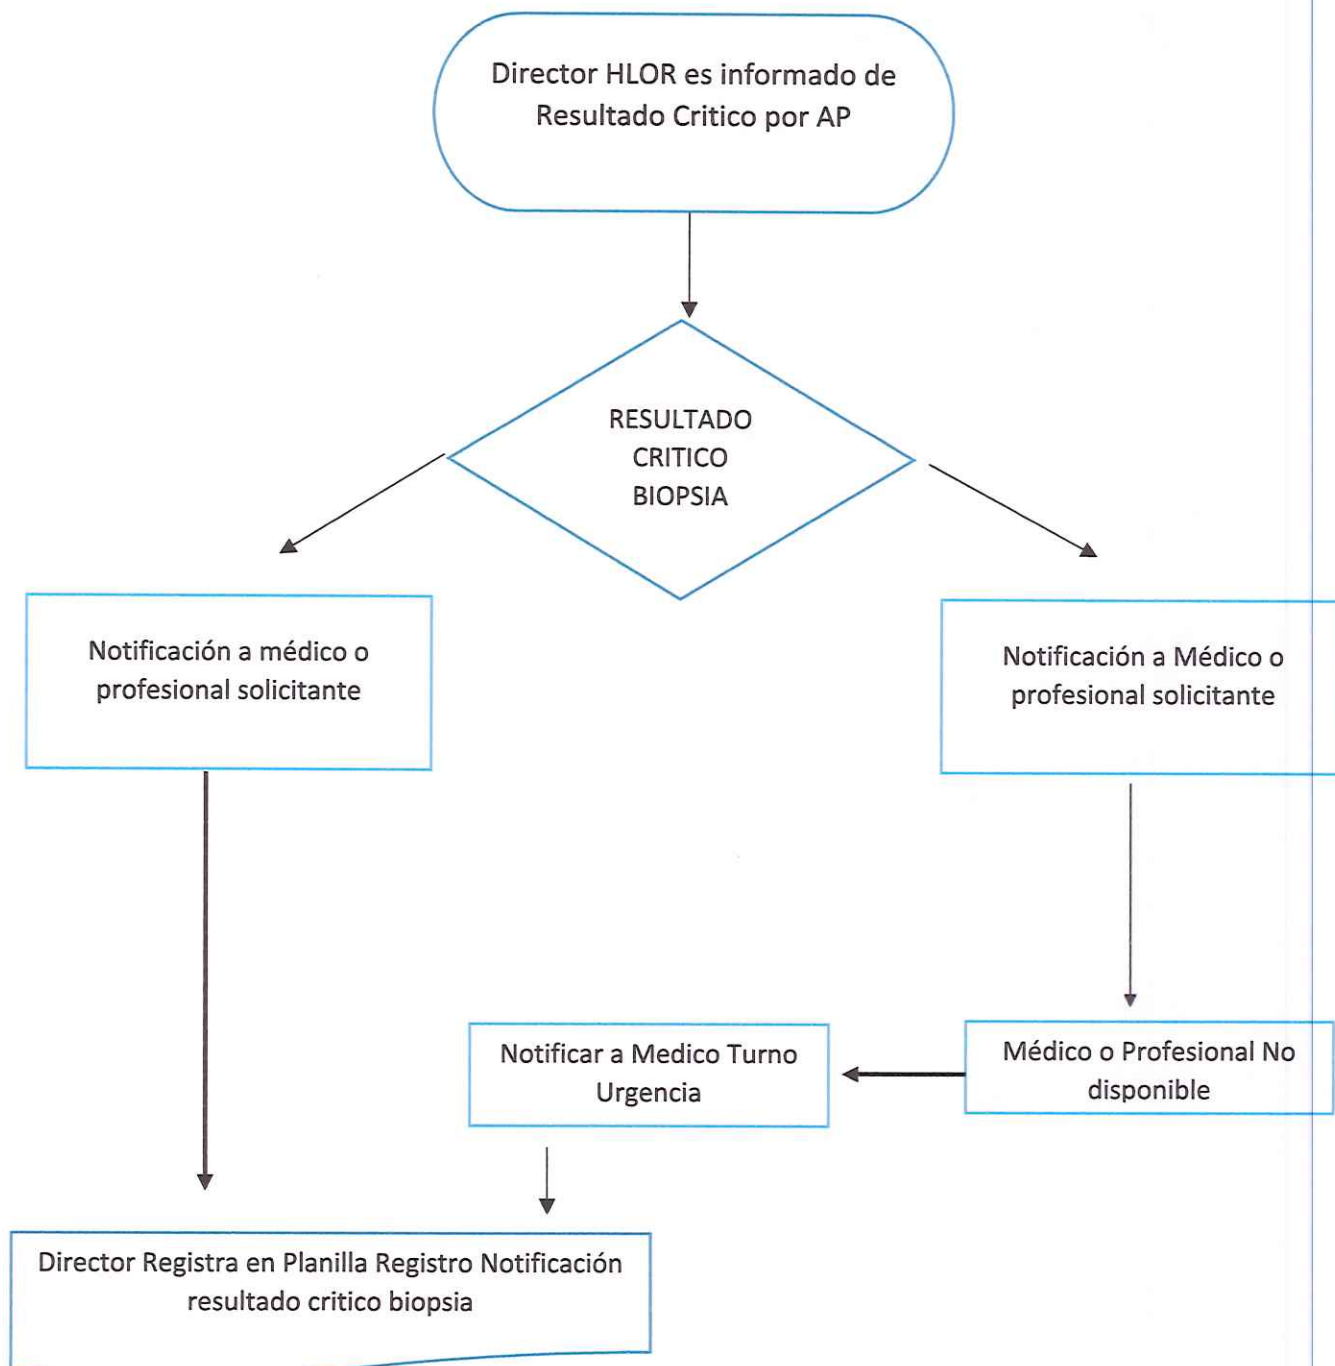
Director HLOR es informado de Resultado Critico por AP

RESULTADO CRITICO BIOPSIA

Notificación a médico o profesional solicitante

Notificación a Médico o profesional solicitante

Notificar a Medico Turno Urgencia

Médico o Profesional No disponible

Director Registra en Planilla Registro Notificación resultado critico biopsia